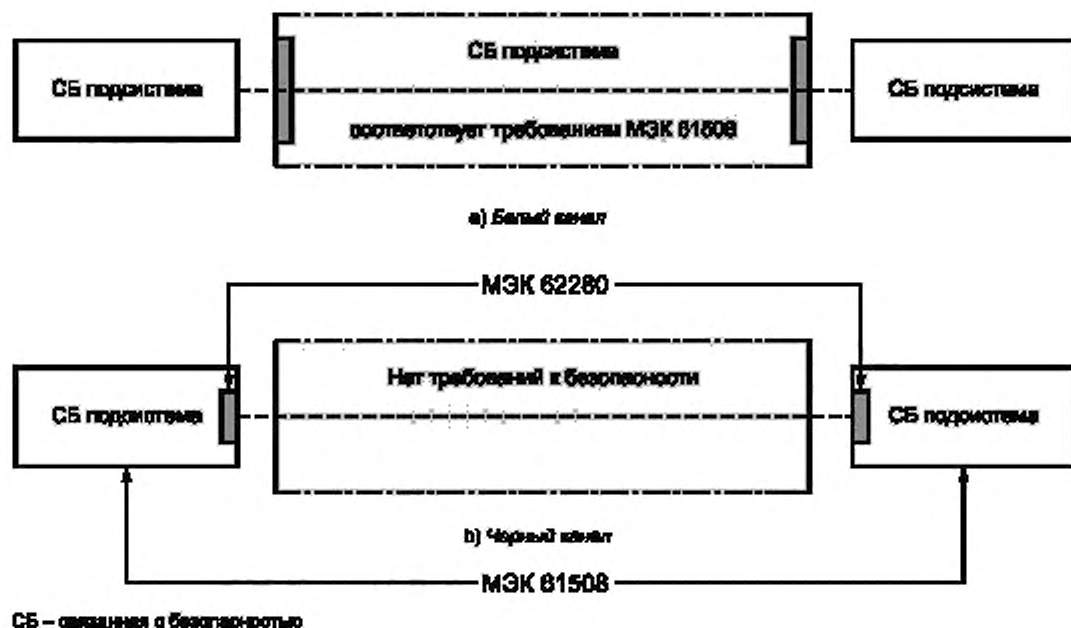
СБ подсистема

СБ подсистема

соответствует требованиям МЭК 61508

СБ подсистема

а) Белый канал

МЭК 62280

СБ подсистема

Нет требований к безопасности

СБ подсистема

b) Черный канал

МЭК 61508

СБ – связанная с безопасностью